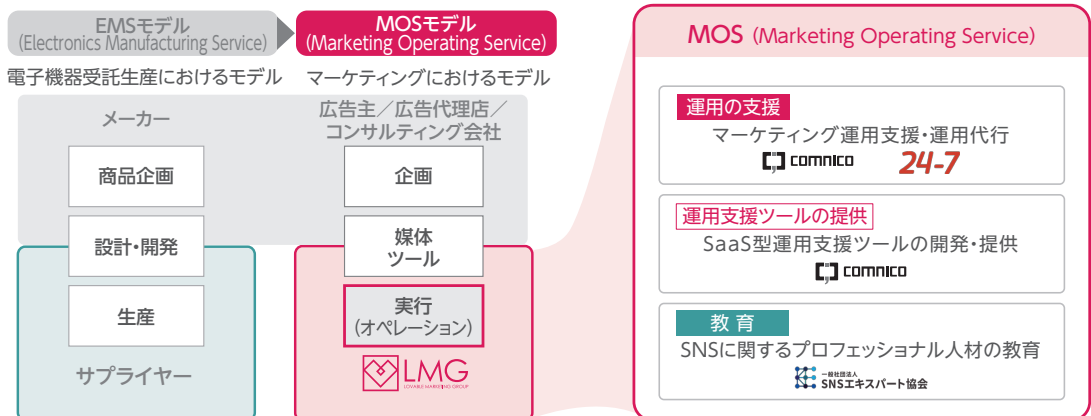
EMSモデル
(Electronics Manufacturing Service)

MOSモデル
(Marketing Operating Service)

電子機器受託生産におけるモデル

マーケティングにおけるモデル

メーカー

広告主／広告代理店／コンサルティング会社

商品企画

企画

設計・開発

媒体
ツール

生産

実行
(オペレーション)

サプライヤー

LMG
LOVABLE MARKETING GROUP

MOS (Marketing Operating Service)

運用の支援
マーケティング運用支援・運用代行
comnico 24-7

運用支援ツールの提供
SaaS型運用支援ツールの開発・提供
comnico

教育
SNSに関するプロフェッショナル人材の教育
一般社団法人 SNSエキスパート協会